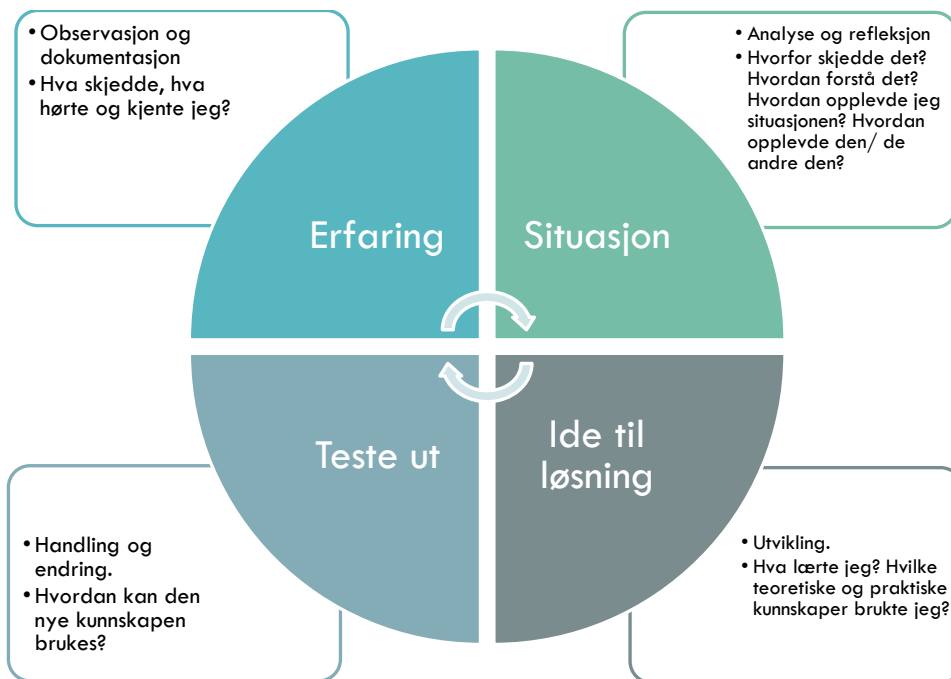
• Observasjon og dokumentasjon
• Hva skjedde, hva hørte og kjente jeg?

• Analyse og refleksjon
• Hvorfor skjedde det? Hvordan forstå det? Hvordan opplevde jeg situasjonen? Hvordan opplevde den/ de andre den?

Erfaring

Situasjon

Teste ut

Ide til løsning

• Handling og endring.
• Hvordan kan den nye kunnskapen brukes?

• Utvikling.
• Hva lærte jeg? Hvilke teoretiske og praktiske kunnskaper brukte jeg?